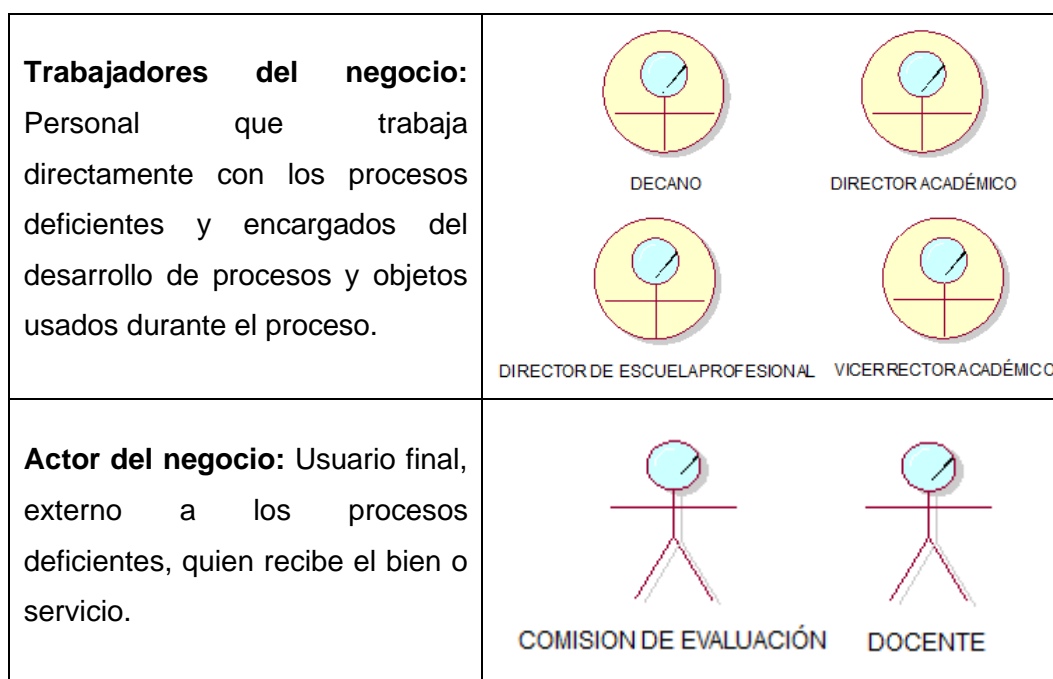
| | |
|---|---|
| **Trabajadores del negocio:** Personal que trabaja directamente con los procesos deficientes y encargados del desarrollo de procesos y objetos usados durante el proceso. | DECANO DIRECTOR ACADÉMICO DIRECTOR DE ESCUELAPROFESIONAL VICERRECTORACADÉMICO |
| **Actor del negocio:** Usuario final, externo a los procesos deficientes, quien recibe el bien o servicio. | COMISION DE EVALUACIÓN DOCENTE |